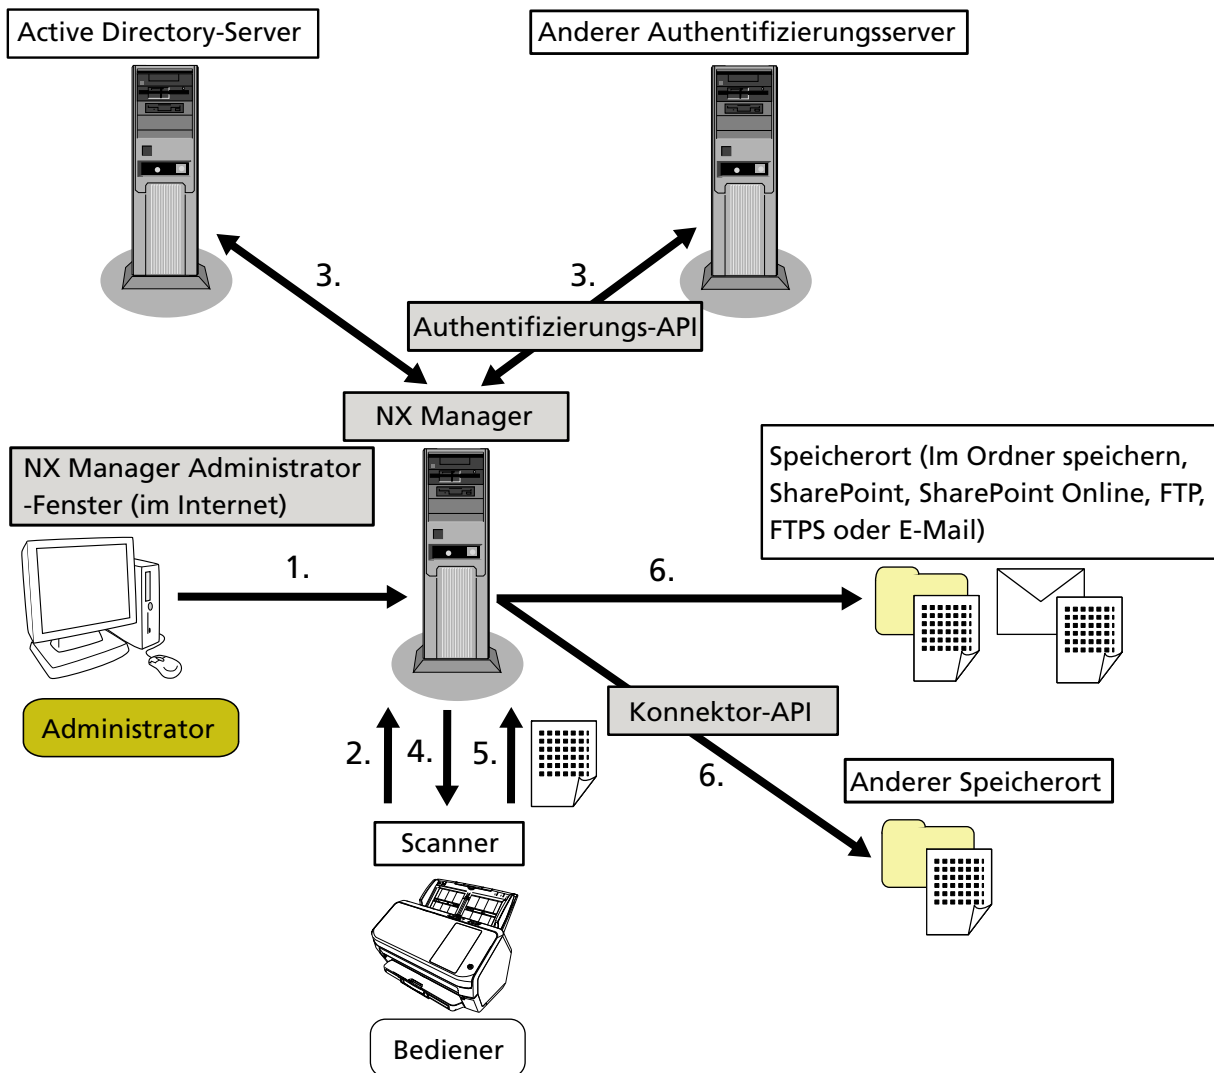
Active Directory-Server

Anderer Authentifizierungsserver

3.

3.

Authentifizierungs-API

NX Manager

NX Manager Administrator -Fenster (im Internet)

Speicherort (Im Ordner speichern, SharePoint, SharePoint Online, FTP, FTPS oder E-Mail)

1.

6.

Administrator

Konnektor-API

2.

4.

5.

6.

Anderer Speicherort

Scanner

Bediener